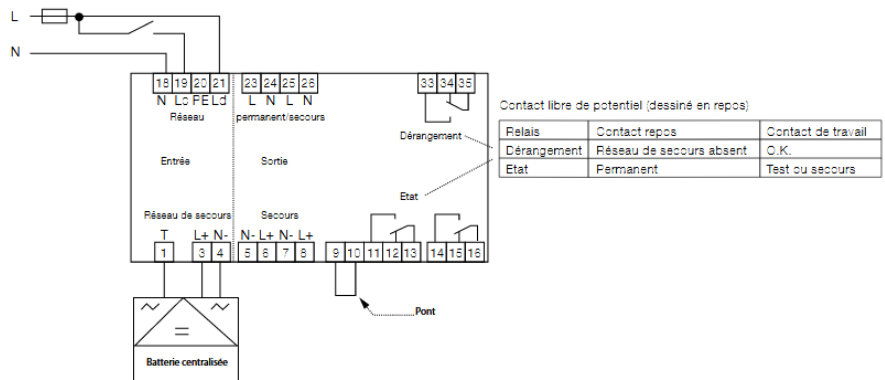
L

N

18 19 20 21
N Lc FE Ld
Réseau

23 24 25 26
L N L N
permanent/secours

33 34 35

Entrée

Sortie

Dérangement

Etat

Réseau de secours
T L+ N-
1 3 4

Secours
N- L+ N- L+
5 6 7 8

9 10 11 12 13 14 15 16

Pont

~ = ~

Batterie centralisée

Contact libre de potentiel (dessiné en repos)

| Relais | Contact repos | Contact de travail |
|---|---|---|
| Dérangement | Réseau de secours absent | O.K. |
| Etat | Permanent | Test ou secours |